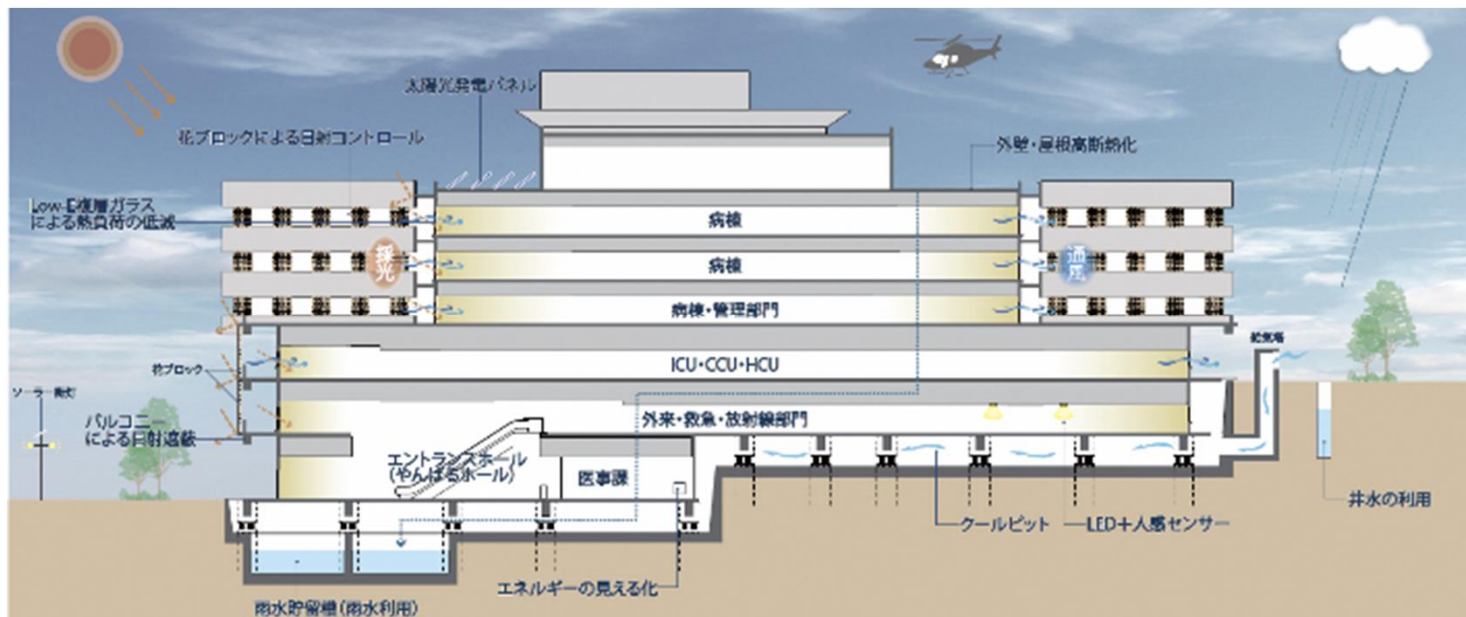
太陽光発電パネル

花ブロックによる日射コントロール

外壁・屋根高断熱化

Low-E複層ガラスによる熱負荷の低減

病棟

採光

病棟

通風

病棟・管理部門

花ブロック

ICU・CCU・HCU

給気塔

ソーラー街灯

バルコニーによる日射遮蔽

外来・救急・放射線部門

エントランスホール（やんばるホール）

医事課

井水の利用

クールピット

LED＋人感センサー

エネルギーの見える化

雨水貯留槽（雨水利用）